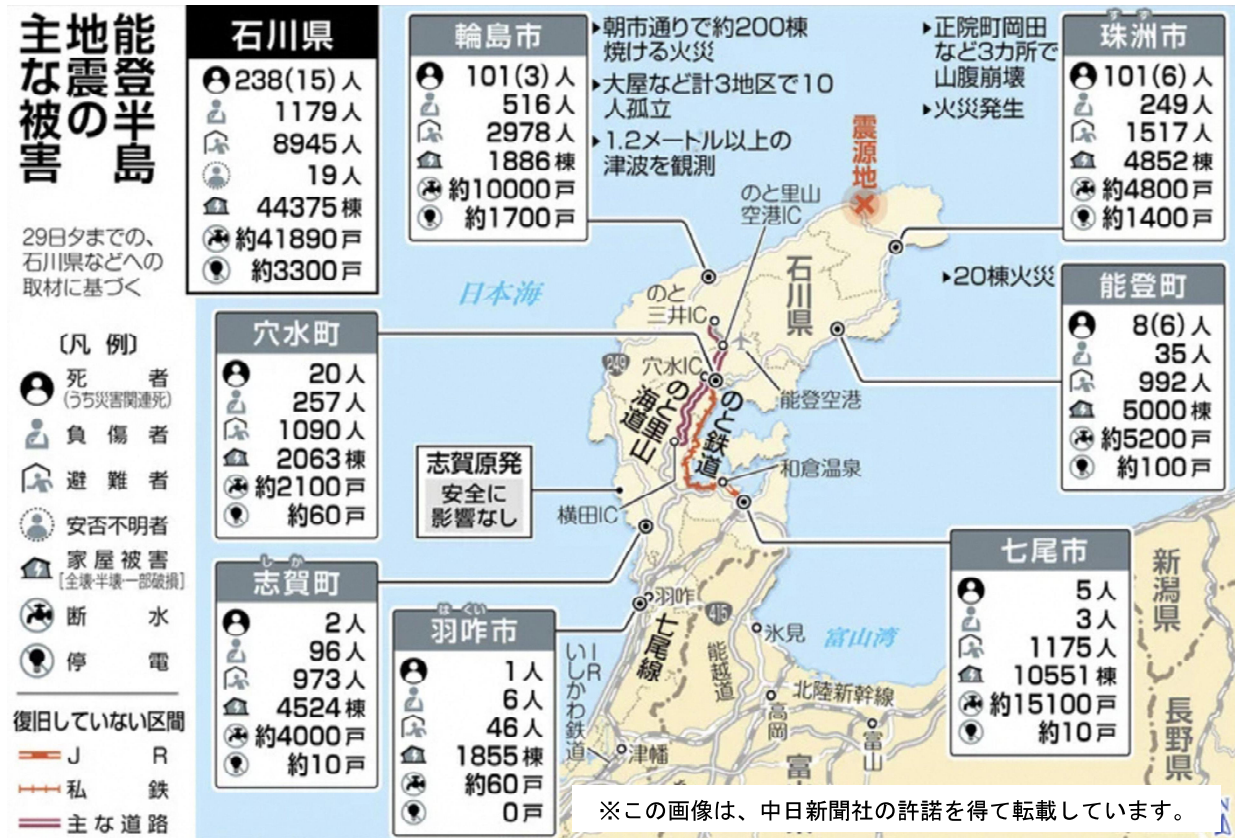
能登半島地震の主な被害

29日夕までの、石川県などへの取材に基づく

〔凡 例〕
死者(うち災害関連死)
負傷者
避難者
安否不明者
家屋被害[全壊・半壊・一部破損]
断水
停電

復旧していない区間
JR
私鉄
主な道路

石川県
238(15)人
1179人
8945人
19人
44375棟
約41890戸
約3300戸

輪島市
101(3)人
516人
2978人
1886棟
約10000戸
約1700戸

▸朝市通りで約200棟焼ける火災
▸大屋など計3地区で10人孤立
▸1.2メートル以上の津波を観測

▸正院町岡田など3カ所で山腹崩壊
▸火災発生

すず
珠洲市
101(6)人
249人
1517人
4852棟
約4800戸
約1400戸

震源地

▸20棟火災

能登町
8(6)人
35人
992人
5000棟
約5200戸
約100戸

穴水町
20人
257人
1090人
2063棟
約2100戸
約60戸

志賀原発
安全に影響なし

しか
志賀町
2人
96人
973人
4524棟
約4000戸
約10戸

はくい
羽咋市
1人
6人
46人
1855棟
約60戸
0戸

七尾市
5人
3人
1175人
10551棟
約15100戸
約10戸

日本海
富山湾
石川県
新潟県
長野県
富山
のと里山空港IC
のと三井IC
穴水IC
能登空港
のと鉄道
のと里山海道
和倉温泉
横田IC
羽咋
七尾線
IRいしかわ鉄道
能越道
氷見
北陸新幹線
高岡
津幡
富
249
415

※この画像は、中日新聞社の許諾を得て転載しています。